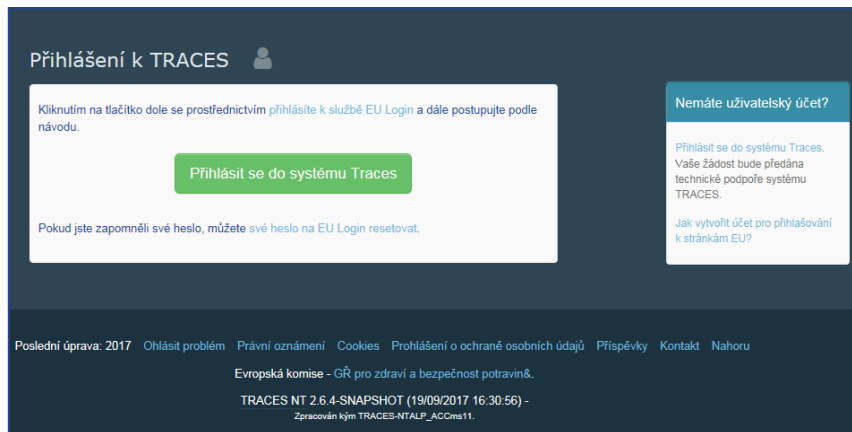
Přihlášení k TRACES

Kliknutím na tlačítko dole se prostřednictvím přihlásíte k službě EU Login a dále postupujte podle návodu.

Přihlásit se do systému Traces

Pokud jste zapomněli své heslo, můžete své heslo na EU Login resetovat.

Nemáte uživatelský účet?

Přihlásit se do systému Traces. Vaše žádost bude předána technické podpoře systému TRACES.

Jak vytvořit účet pro přihlašování k stránkám EU?

Poslední úprava: 2017 Ohlásit problém Právní oznámení Cookies Prohlášení o ochraně osobních údajů Příspěvky Kontakt Nahoru

Evropská komise - GŘ pro zdraví a bezpečnost potravin&.

TRACES NT 2.6.4-SNAPSHOT (19/09/2017 16:30:56) -

Zpracován kým TRACES-NTALP_ACCms11.